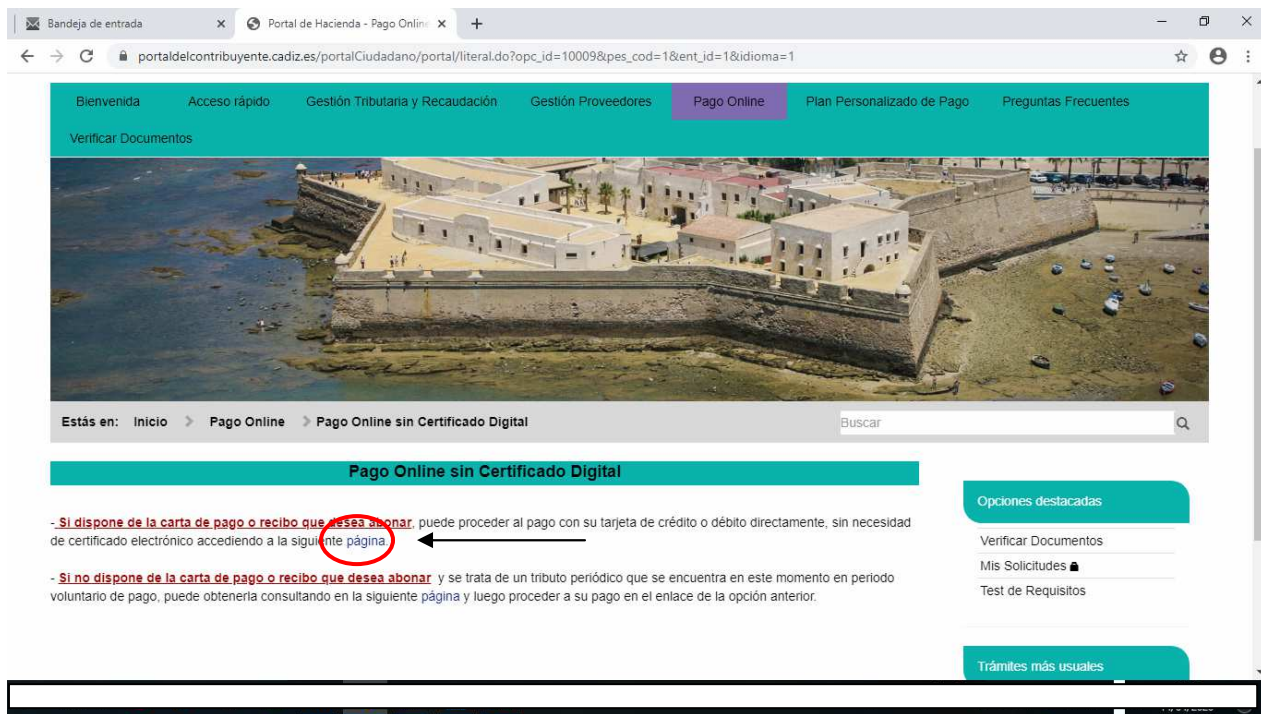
Bandeja de entrada ×
Portal de Hacienda - Pago Onlin ×
+

portaldelcontribuyente.cadiz.es/portalCiudadano/portal/literal.do?opc_id=10009&pes_cod=1&ent_id=1&idioma=1

Bienvenida | Acceso rápido | Gestión Tributaria y Recaudación | Gestión Proveedores | Pago Online | Plan Personalizado de Pago | Preguntas Frecuentes | Verificar Documentos

Estás en: Inicio > Pago Online > Pago Online sin Certificado Digital

Buscar

Pago Online sin Certificado Digital

- Si dispone de la carta de pago o recibo que desea abonar, puede proceder al pago con su tarjeta de crédito o débito directamente, sin necesidad de certificado electrónico accediendo a la siguiente página.

- Si no dispone de la carta de pago o recibo que desea abonar y se trata de un tributo periódico que se encuentra en este momento en periodo voluntario de pago, puede obtenerla consultando en la siguiente página y luego proceder a su pago en el enlace de la opción anterior.

Opciones destacadas
Verificar Documentos
Mis Solicitudes
Test de Requisitos

Trámites más usuales